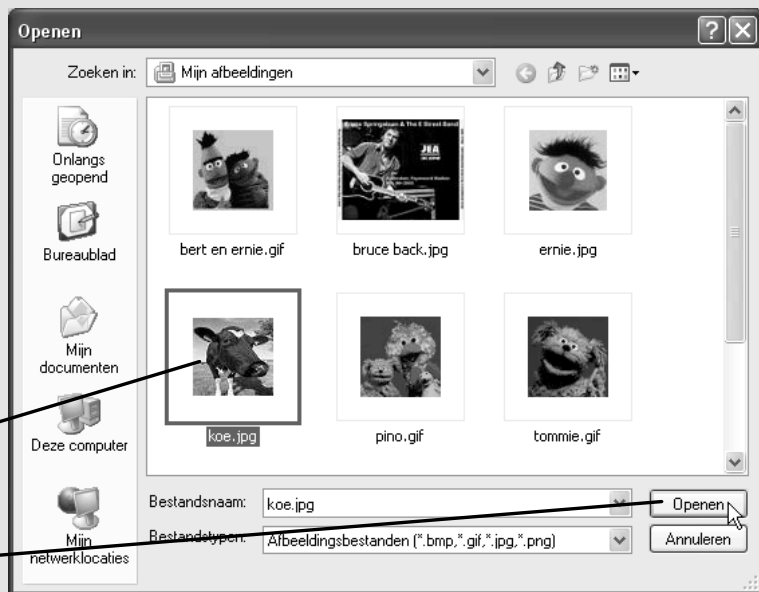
Openen

Zoeken in: Mijn afbeeldingen

Onlangs geopend

Bureaublad

Mijn documenten

Deze computer

Mijn netwerklocaties

Bruce Springsteen & The E Street Band

JEA

bert en ernie.gif

bruce back.jpg

ernie.jpg

koe.jpg

pino.gif

tommie.gif

Bestandsnaam: koe.jpg

Bestandstypen: Afbeeldingsbestanden (*.bmp,*.gif,*.jpg,*.png)

Openen

Annuleren